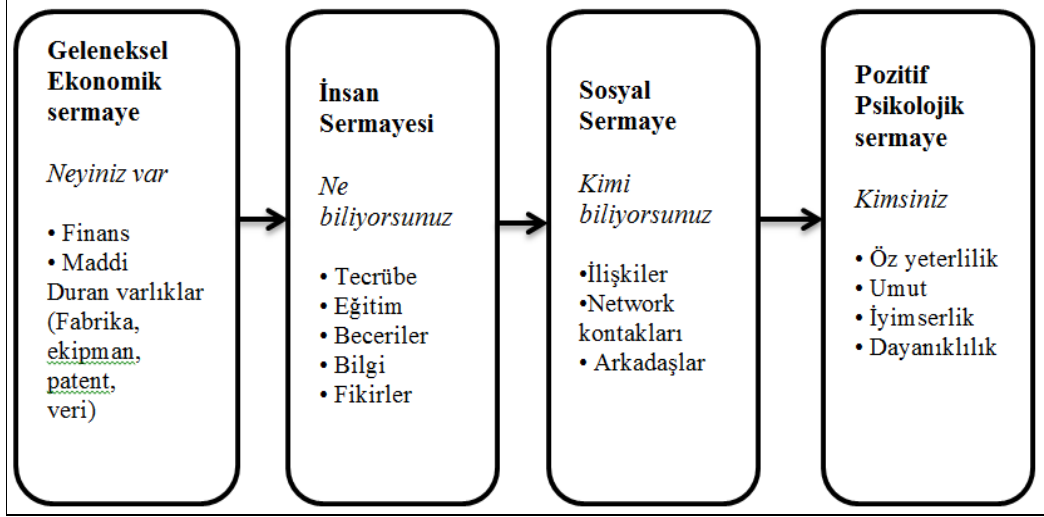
Geleneksel Ekonomik sermaye

Neyiniz var

• Finans
• Maddi Duran varlıklar (Fabrika, ekipman, patent, veri)

İnsan Sermayesi

Ne biliyorsunuz

• Tecrübe
• Eğitim
• Beceriler
• Bilgi
• Fikirler

Sosyal Sermaye

Kimi biliyorsunuz

•İlişkiler
•Network kontakları
• Arkadaşlar

Pozitif Psikolojik sermaye

Kimsiniz

• Öz yeterlilik
• Umut
• İyimserlik
• Dayanıklılık